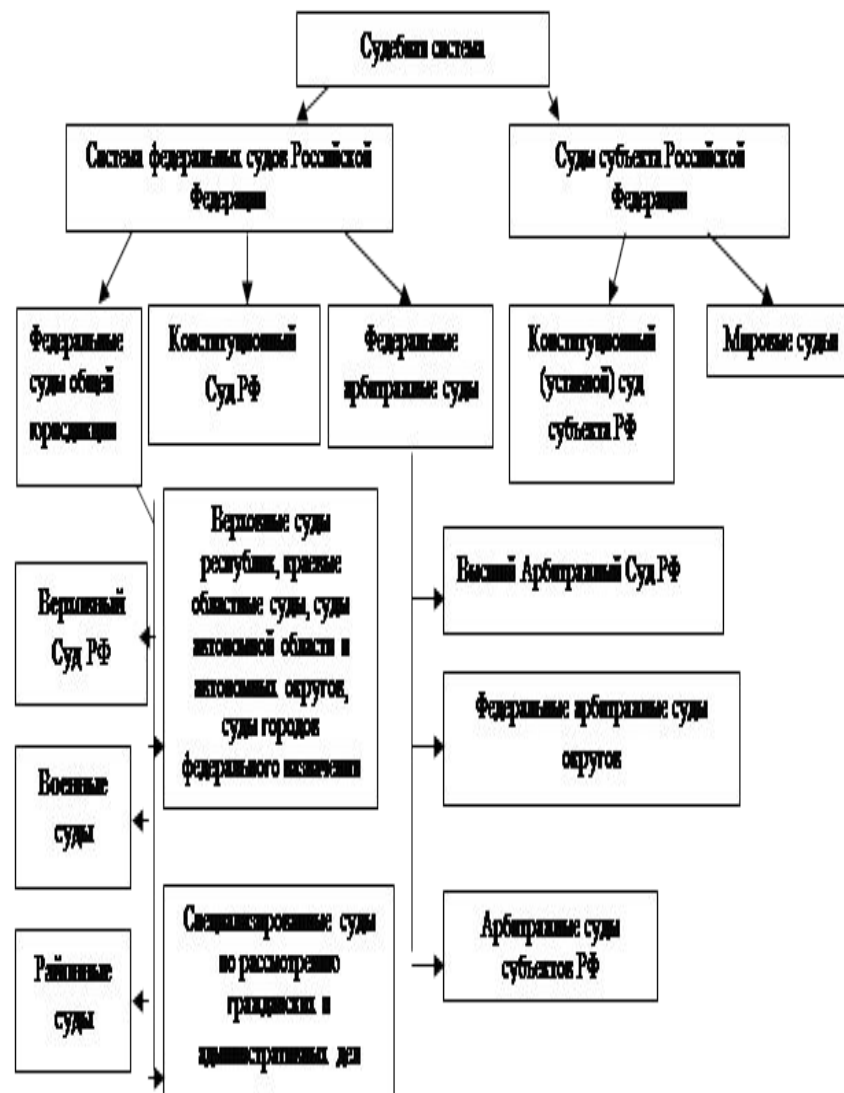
Судебная система

Система федеральных судов Российской Федерации

Суды субъекта Российской Федерации

Федеральные суды общей юрисдикции

Конституционный Суд РФ

Федеральные арбитражные суды

Конституционный (уставной) суд субъекта РФ

Мировые судьи

Верховные суды республик, краевые областные суды, суды автономной области и автономных округов, суды городов федерального значения

Высший Арбитражный Суд РФ

Верховный Суд РФ

Федеральные арбитражные суды округов

Военные суды

Специализированные суды по рассмотрению гражданских и административных дел

Арбитражные суды субъектов РФ

Районные суды